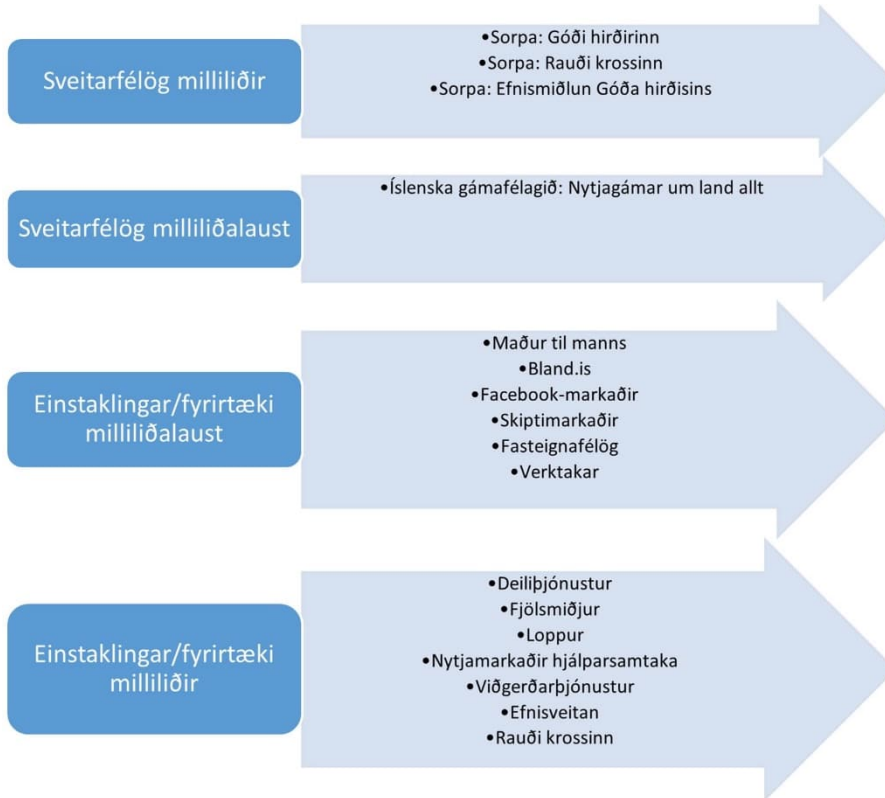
Sveitarfélög milliliðir

•Sorpa: Góði hirðirinn
•Sorpa: Rauði krossinn
•Sorpa: Efnismiðlun Góða hirðisins

Sveitarfélög milliliðalaust

•Íslenska gámafélagið: Nytjagámar um land allt

Einstaklingar/fyrirtæki milliliðalaust

•Maður til manns
•Bland.is
•Facebook-markaðir
•Skiptimarkaðir
•Fasteignafélög
•Verktakar

Einstaklingar/fyrirtæki milliliðir

•Deiliþjónustur
•Fjölsmiðjur
•Loppur
•Nytjamarkaðir hjálparsamtaka
•Viðgerðarþjónustur
•Efnisveitan
•Rauði krossinn